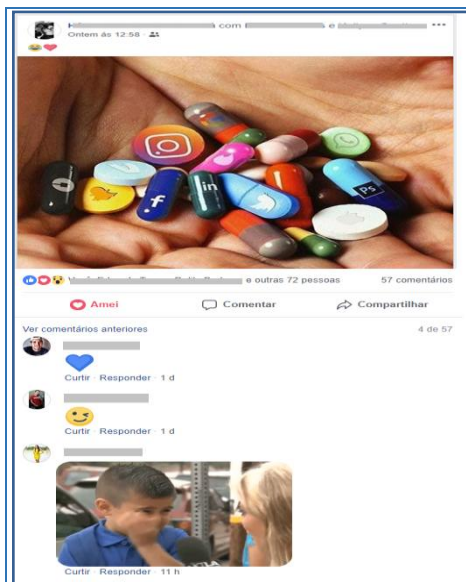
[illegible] com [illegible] e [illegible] ···
Ontem às 12:58 ·

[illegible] e outras 72 pessoas 57 comentários

Amei Comentar Compartilhar

Ver comentários anteriores 4 de 57

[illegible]
Curtir · Responder · 1 d

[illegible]
Curtir · Responder · 1 d

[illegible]
Curtir · Responder · 11 h